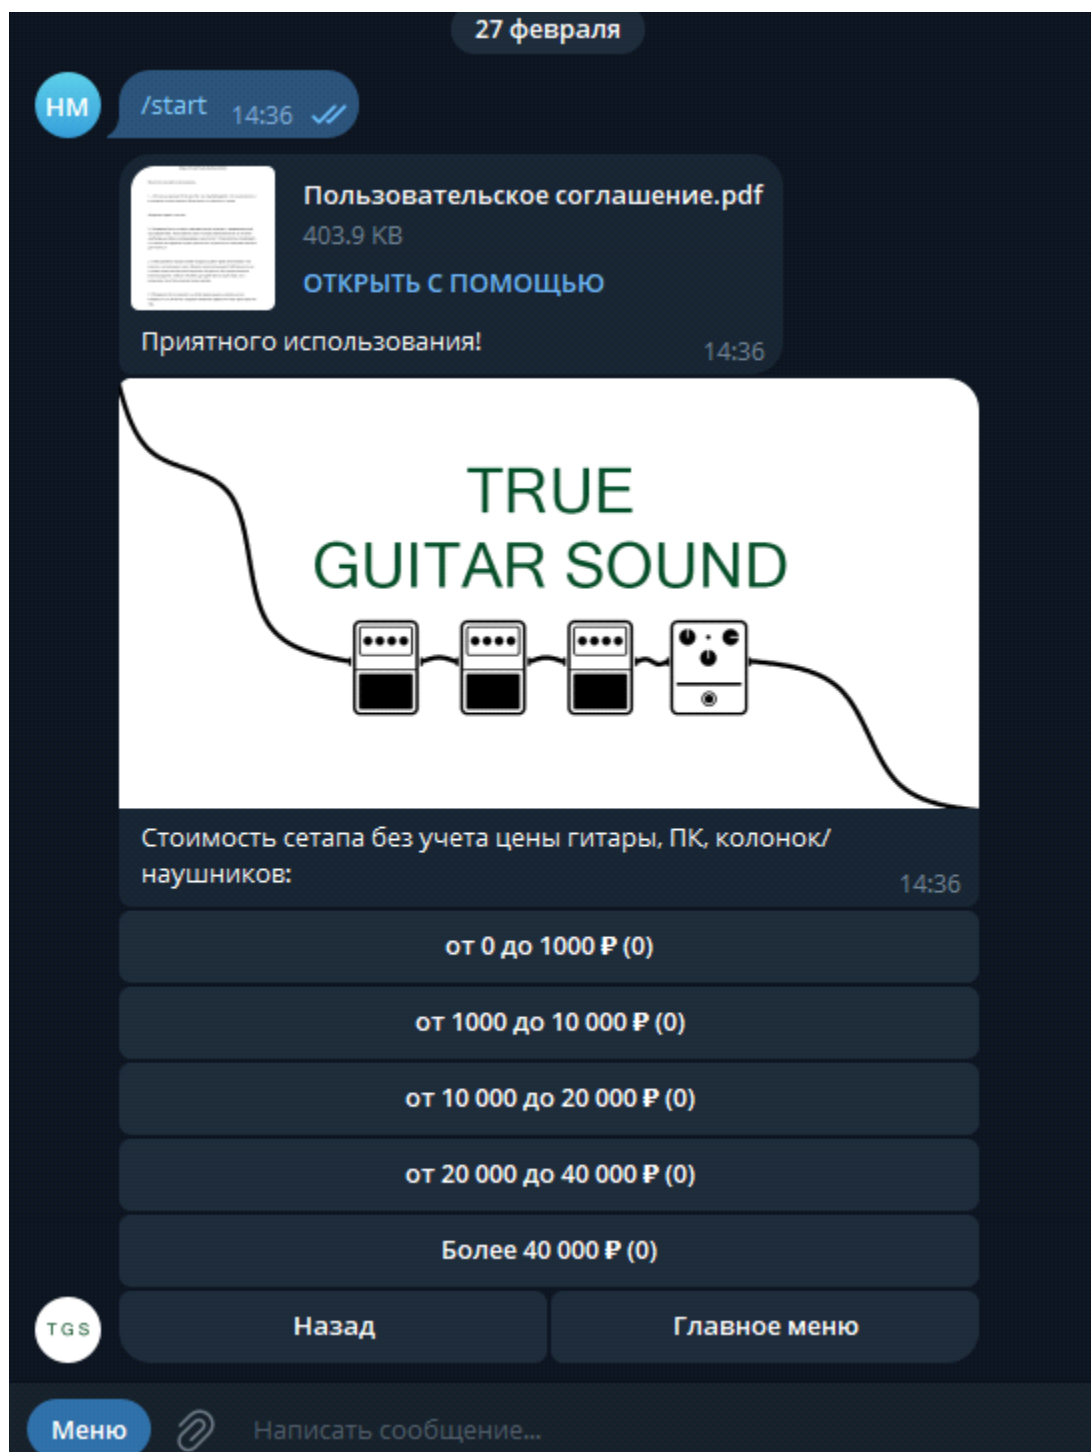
27 февраля

HM

/start 14:36

Пользовательское соглашение.pdf
403.9 KB
ОТКРЫТЬ С ПОМОЩЬЮ

Приятного использования! 14:36

TRUE
GUITAR SOUND

Стоимость сетапа без учета цены гитары, ПК, колонок/наушников: 14:36

от 0 до 1000 ₽ (0)

от 1000 до 10 000 ₽ (0)

от 10 000 до 20 000 ₽ (0)

от 20 000 до 40 000 ₽ (0)

Более 40 000 ₽ (0)

TGS

Назад

Главное меню

Меню

Написать сообщение...